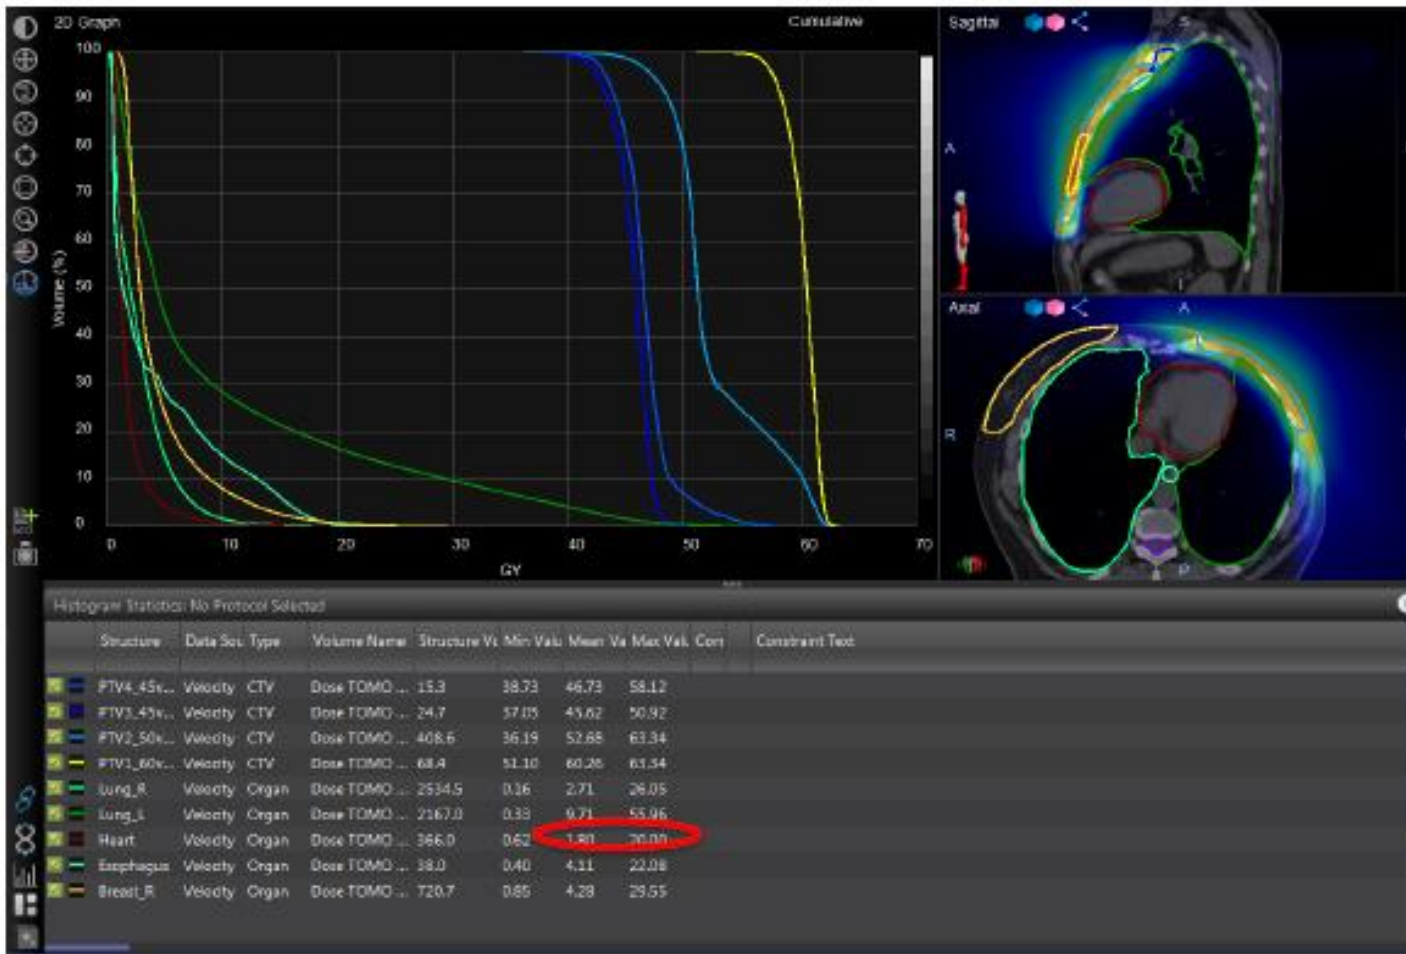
2D Graph

Cumulative

100
90
80
70
60
50
40
30
20
10
0

Volume (%)

0
10
20
30
40
50
60
70

GY

Sagittal

S

A

I

Axial

A

R

P

Histogram Statistics: No Protocol Selected

| Structure | Data Sou | Type | Volume Name | Structure V | Min Valu | Mean Va | Max Valu | Con | Constraint Text |
|---|---|---|---|---|---|---|---|---|---|
| PTV4_45v... | Velocity | CTV | Dose TOMO ... | 15.3 | 38.73 | 46.73 | 58.12 | | |
| PTV3_45v... | Velocity | CTV | Dose TOMO ... | 24.7 | 37.05 | 45.62 | 50.92 | | |
| PTV2_50v... | Velocity | CTV | Dose TOMO ... | 408.6 | 36.19 | 52.68 | 63.34 | | |
| PTV1_60v... | Velocity | CTV | Dose TOMO ... | 68.4 | 51.10 | 60.26 | 63.34 | | |
| Lung_R | Velocity | Organ | Dose TOMO ... | 2534.5 | 0.16 | 2.71 | 26.05 | | |
| Lung_L | Velocity | Organ | Dose TOMO ... | 2167.0 | 0.33 | 9.71 | 55.96 | | |
| Heart | Velocity | Organ | Dose TOMO ... | 366.0 | 0.62 | 1.80 | 20.00 | | |
| Esophagus | Velocity | Organ | Dose TOMO ... | 38.0 | 0.40 | 4.11 | 22.08 | | |
| Breast_R | Velocity | Organ | Dose TOMO ... | 720.7 | 0.85 | 4.28 | 29.55 | | |